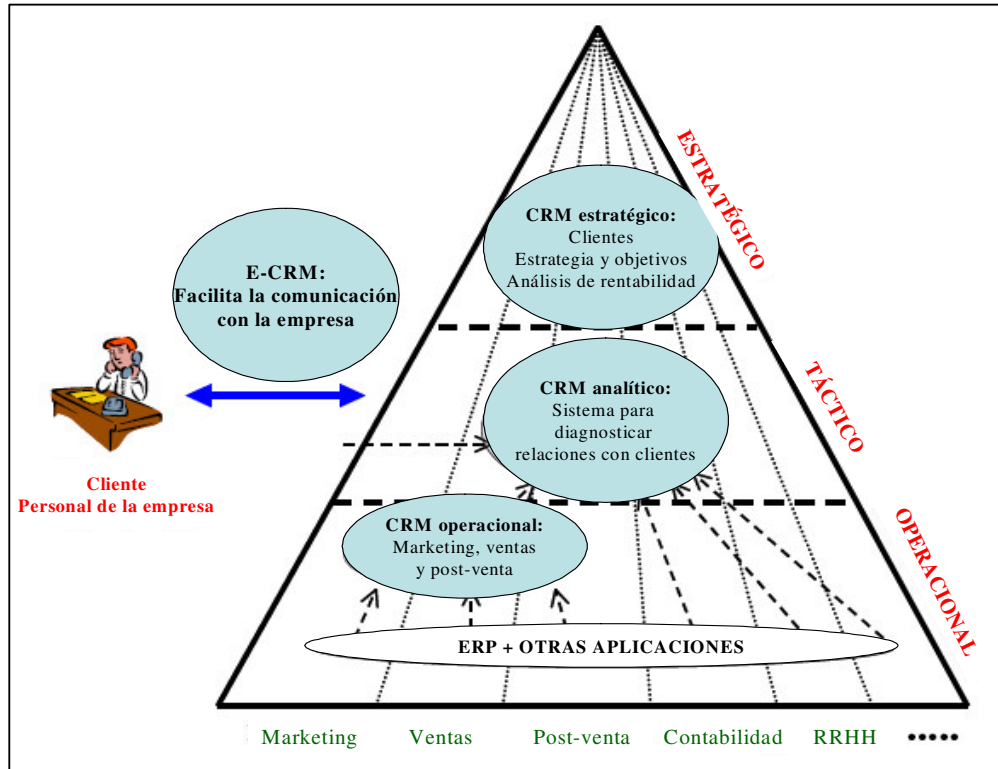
E-CRM:
Facilita la comunicación con la empresa

Cliente
Personal de la empresa

ESTRATÉGICO

CRM estratégico:
Clientes
Estrategia y objetivos
Análisis de rentabilidad

TÁCTICO

CRM analítico:
Sistema para diagnosticar relaciones con clientes

OPERACIONAL

CRM operacional:
Marketing, ventas y post-venta

ERP + OTRAS APLICACIONES

Marketing Ventas Post-venta Contabilidad RRHH •••••